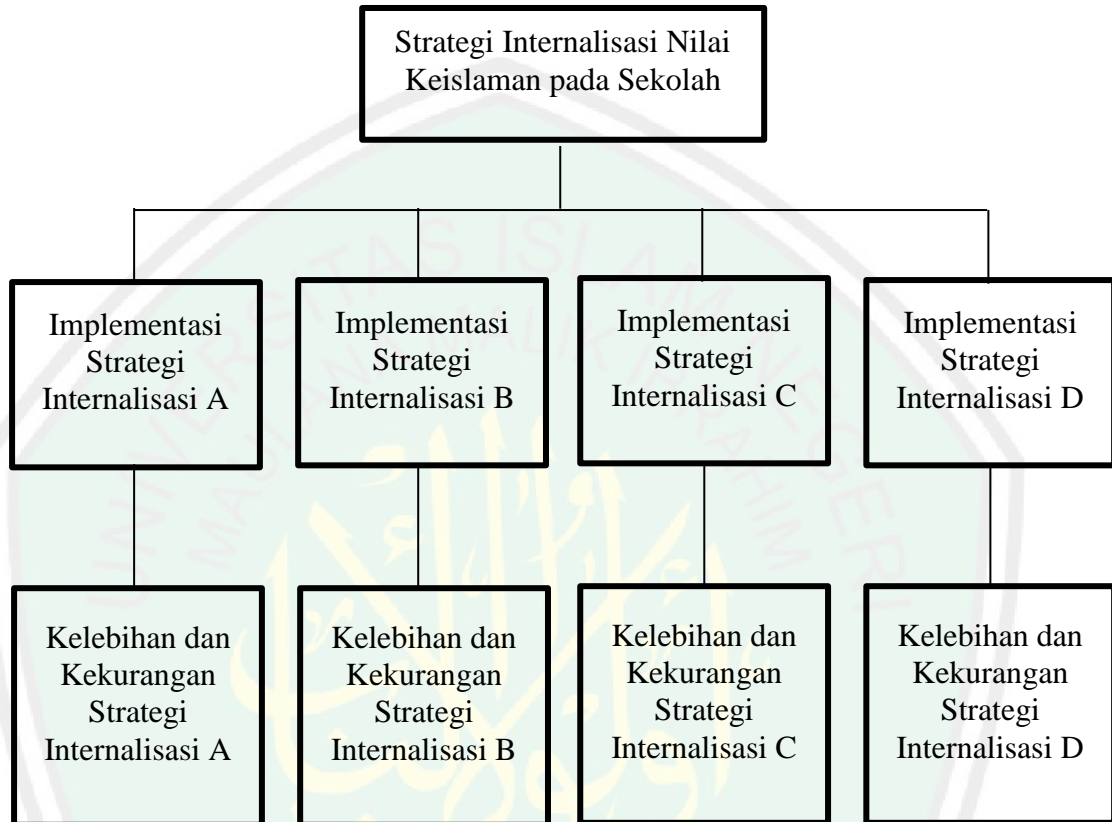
Strategi Internalisasi Nilai Keislaman pada Sekolah

Implementasi Strategi Internalisasi A

Implementasi Strategi Internalisasi B

Implementasi Strategi Internalisasi C

Implementasi Strategi Internalisasi D

Kelebihan dan Kekurangan Strategi Internalisasi A

Kelebihan dan Kekurangan Strategi Internalisasi B

Kelebihan dan Kekurangan Strategi Internalisasi C

Kelebihan dan Kekurangan Strategi Internalisasi D